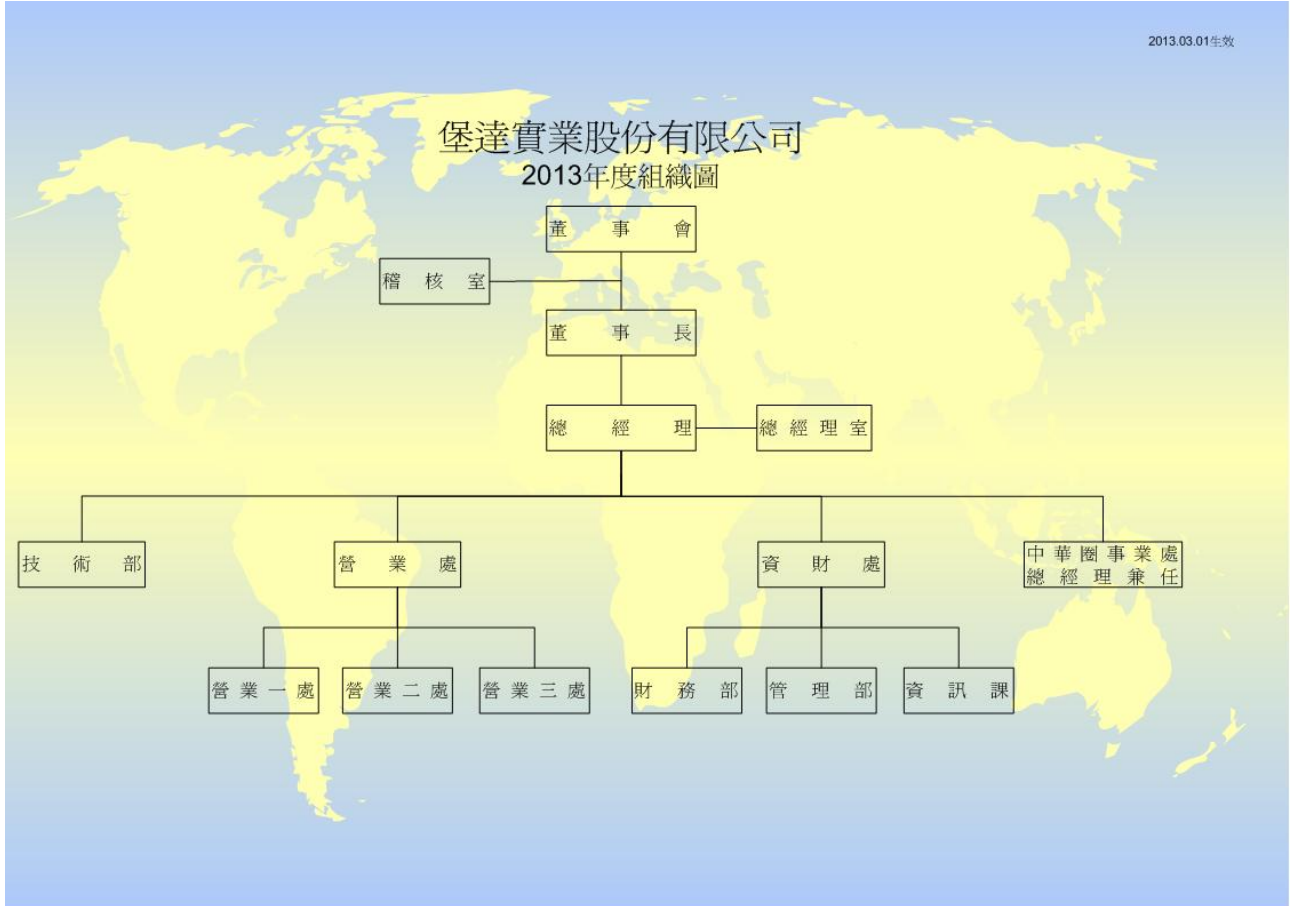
2013.03.01生效

堡達實業股份有限公司
2013年度組織圖

董　事　會

稽　核　室

董　事　長

總　經　理

總經理室

技　術　部

營　業　處

資　財　處

中華圈事業處
總經理兼任

營業一處

營業二處

營業三處

財　務　部

管　理　部

資　訊　課